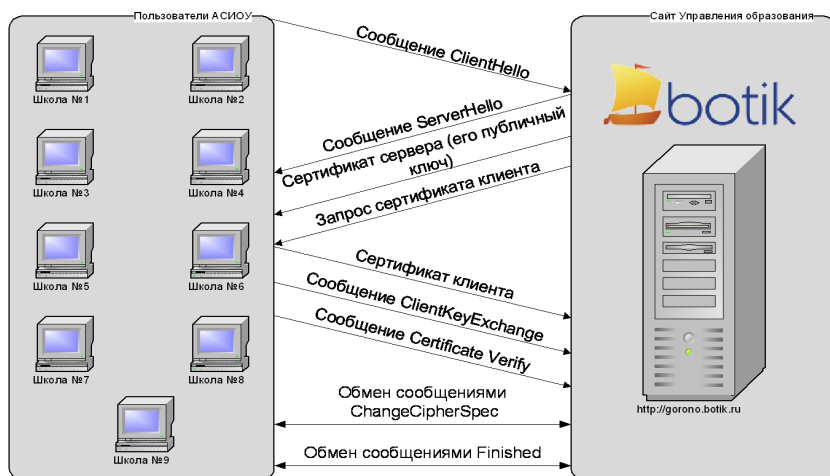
Пользователи АСИОУ

Школа №1

Школа №2

Школа №3

Школа №4

Школа №5

Школа №6

Школа №7

Школа №8

Школа №9

Сайт Управления образования

botik

http://gorono.botik.ru

Сообщение ClientHello

Сообщение ServerHello

Сертификат сервера (его публичный ключ)

Запрос сертификата клиента

Сертификат клиента

Сообщение ClientKeyExchange

Сообщение Certificate Verify

Обмен сообщениями ChangeCipherSpec

Обмен сообщениями Finished